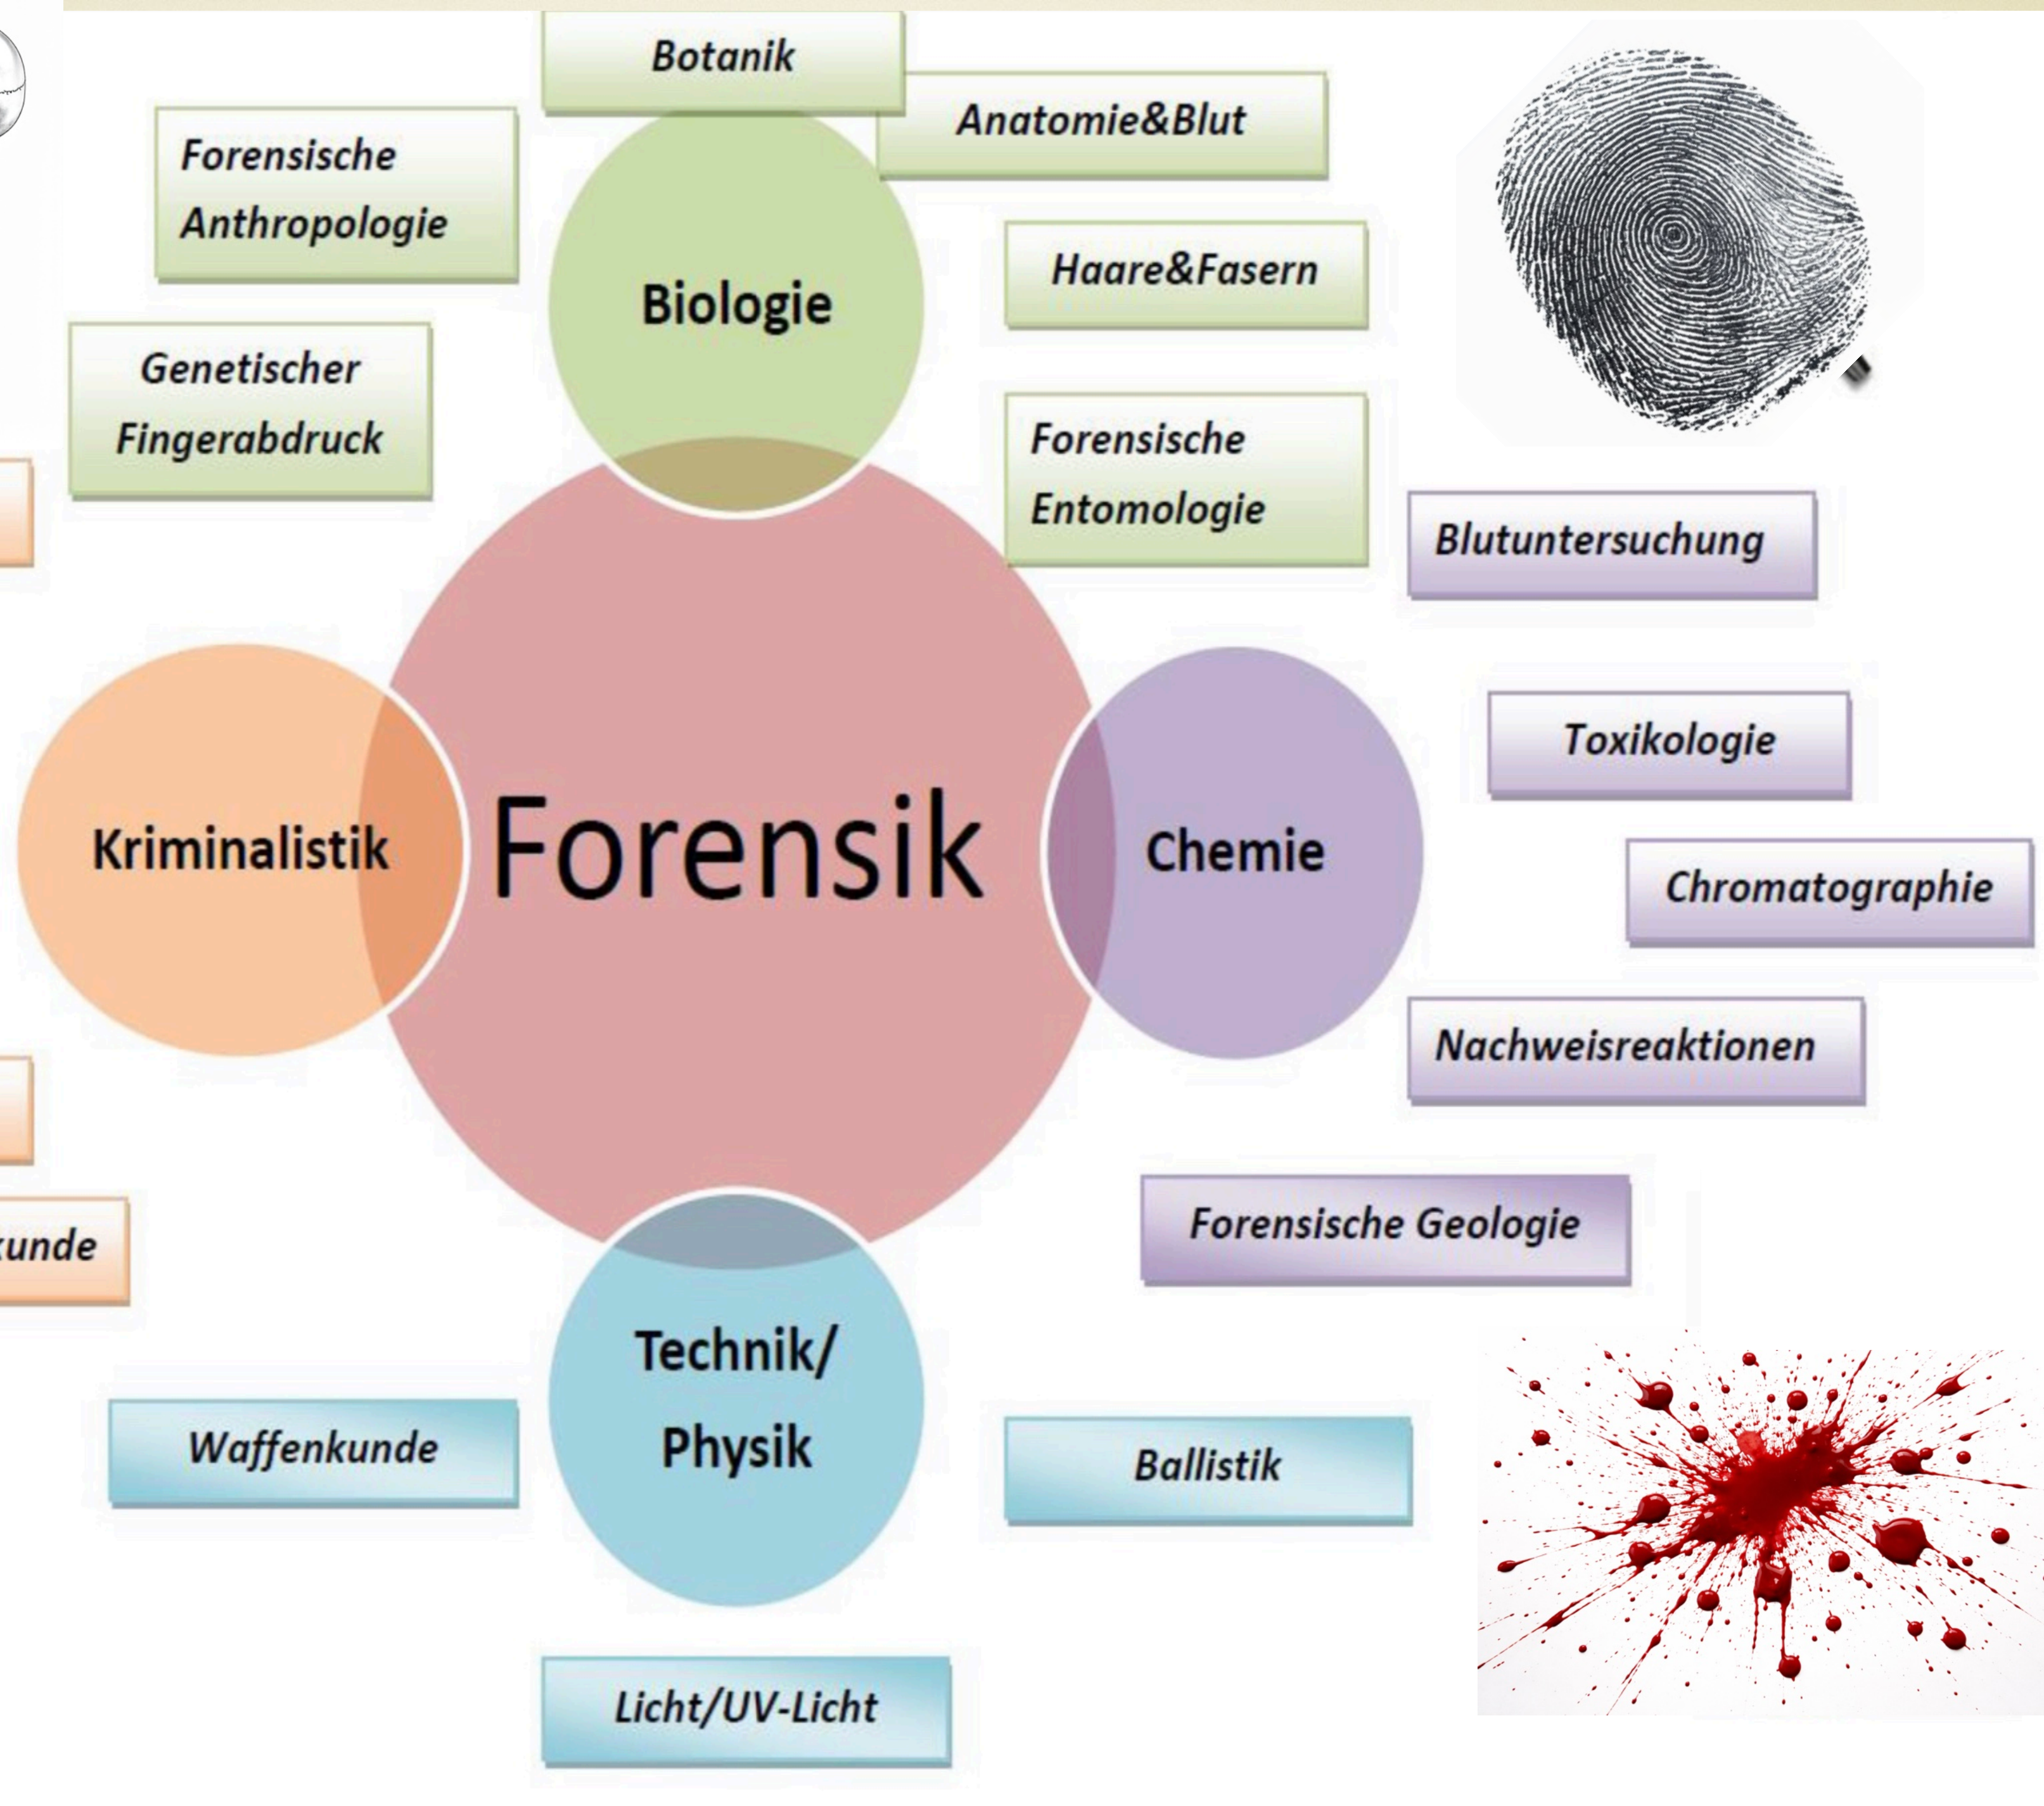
Botanik

Anatomie&Blut

Forensische Anthropologie

Haare&Fasern

Biologie

Genetischer Fingerabdruck

Forensische Entomologie

Blutuntersuchung

Toxikologie

Kriminalistik

Forensik

Chemie

Chromatographie

Nachweisreaktionen

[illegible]unde

Forensische Geologie

Technik/ Physik

Waffenkunde

Ballistik

Licht/UV-Licht